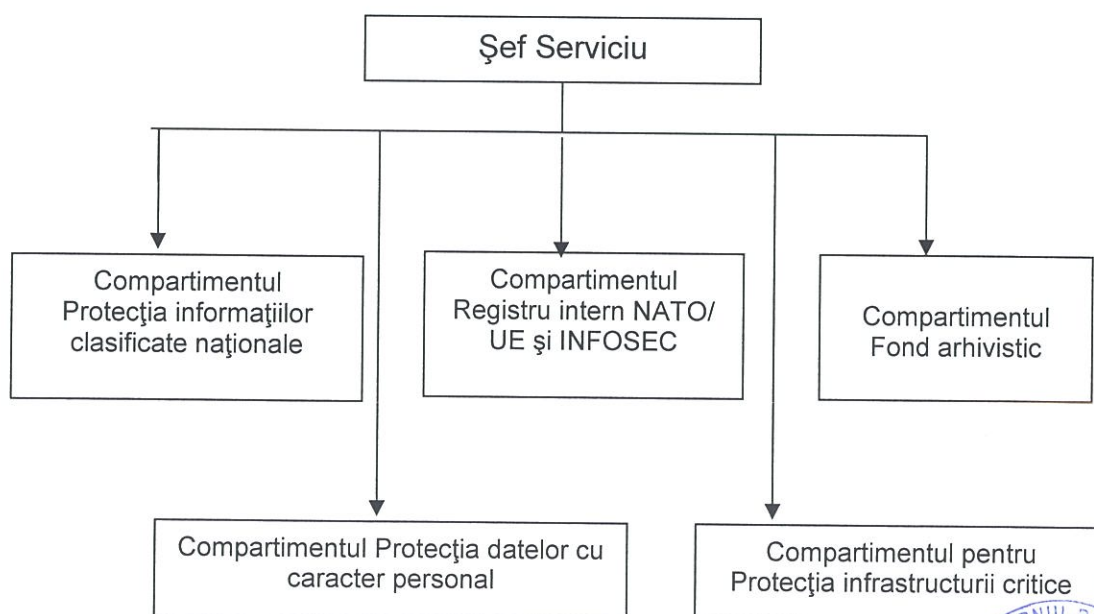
Şef Serviciu

Compartimentul Protecţia informaţiilor clasificate naţionale

Compartimentul Registru intern NATO/ UE şi INFOSEC

Compartimentul Fond arhivistic

Compartimentul Protecţia datelor cu caracter personal

Compartimentul pentru Protecţia infrastructurii critice

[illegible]